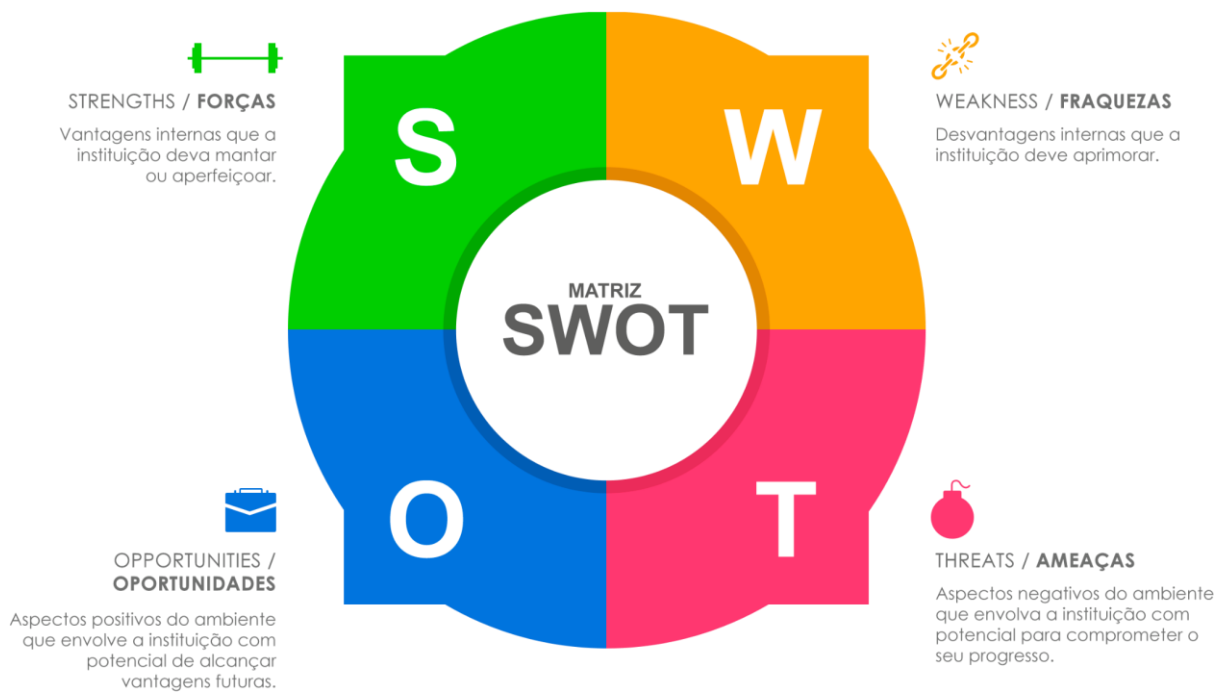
STRENGTHS / **FORÇAS**

Vantagens internas que a instituição deva mantar ou aperfeiçoar.

S

W

WEAKNESS / **FRAQUEZAS**

Desvantagens internas que a instituição deve aprimorar.

MATRIZ
SWOT

O

T

OPPORTUNITIES / **OPORTUNIDADES**

Aspectos positivos do ambiente que envolve a instituição com potencial de alcançar vantagens futuras.

THREATS / **AMEAÇAS**

Aspectos negativos do ambiente que envolva a instituição com potencial para comprometer o seu progresso.